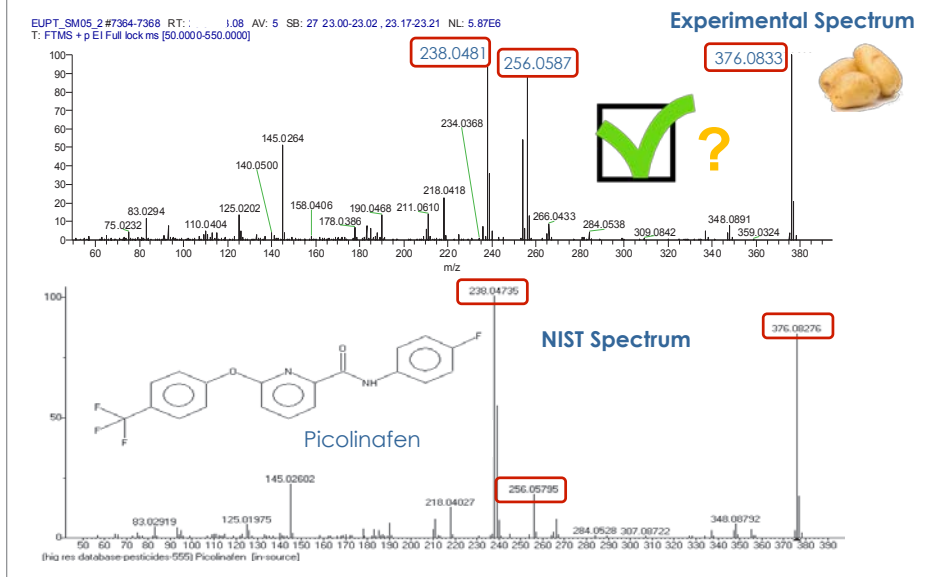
EUPT_SM05_2 #7364-7368 RT: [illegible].08 AV: 5 SB: 27 23.00-23.02 , 23.17-23.21 NL: 5.87E6
T: FTMS + p EI Full lock ms [50.0000-550.0000]

Experimental Spectrum

238.0481
256.0587
376.0833

?

145.0264
234.0368
140.0500
83.0294
125.0202
158.0406
190.0468
211.0610
218.0418
75.0232
110.0404
178.0386
266.0433
284.0538
309.0842
348.0891
359.0324

100
90
80
70
60
50
40
30
20
10
0

60 80 100 120 140 160 180 200 220 240 260 280 300 320 340 360 380
m/z

NIST Spectrum

238.04735
376.08276
256.05795
145.02602
218.04027
83.02919
125.01975
284.0528
307.08722
348.08792

F
O
N
NH
O
F
F
F

Picolinafen

100
50

50 60 70 80 90 100 110 120 130 140 150 160 170 180 190 200 210 220 230 240 250 260 270 280 290 300 310 320 330 340 350 360 370 380 390
(hig res database-pesticides-555) Picolinafen (in-source)